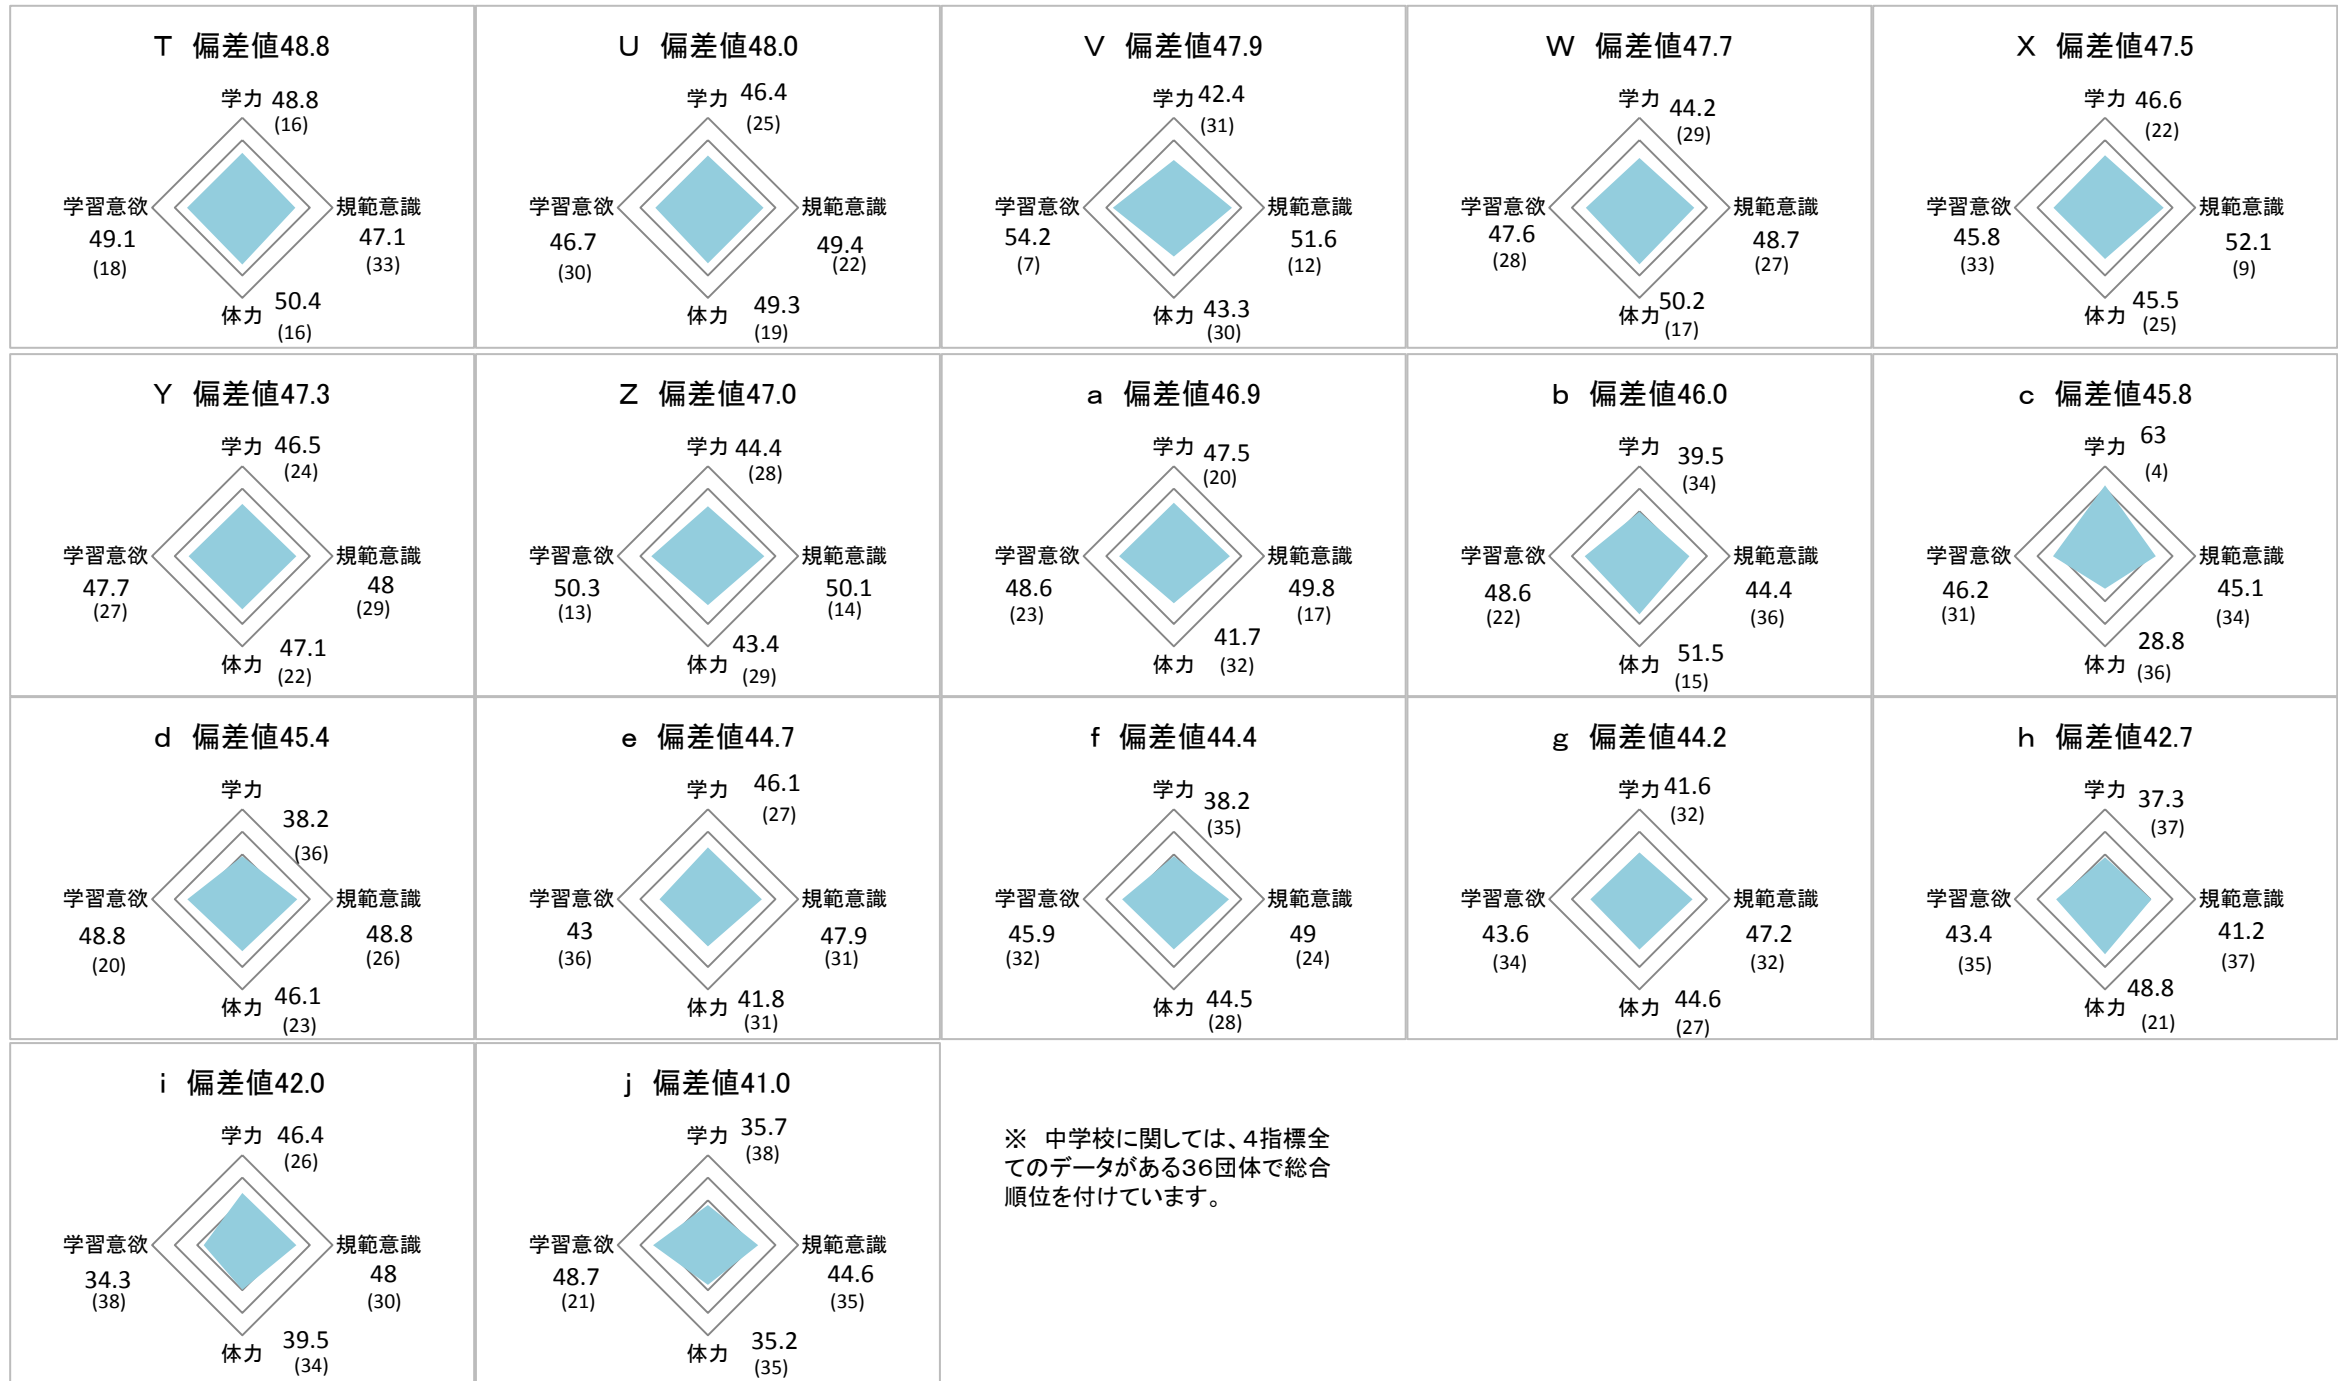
T 偏差値48.8
学力 48.8 (16)
学習意欲 49.1 (18)
規範意識 47.1 (33)
体力 50.4 (16)

U 偏差値48.0
学力 46.4 (25)
学習意欲 46.7 (30)
規範意識 49.4 (22)
体力 49.3 (19)

V 偏差値47.9
学力 42.4 (31)
学習意欲 54.2 (7)
規範意識 51.6 (12)
体力 43.3 (30)

W 偏差値47.7
学力 44.2 (29)
学習意欲 47.6 (28)
規範意識 48.7 (27)
体力 50.2 (17)

X 偏差値47.5
学力 46.6 (22)
学習意欲 45.8 (33)
規範意識 52.1 (9)
体力 45.5 (25)

Y 偏差値47.3
学力 46.5 (24)
学習意欲 47.7 (27)
規範意識 48 (29)
体力 47.1 (22)

Z 偏差値47.0
学力 44.4 (28)
学習意欲 50.3 (13)
規範意識 50.1 (14)
体力 43.4 (29)

a 偏差値46.9
学力 47.5 (20)
学習意欲 48.6 (23)
規範意識 49.8 (17)
体力 41.7 (32)

b 偏差値46.0
学力 39.5 (34)
学習意欲 48.6 (22)
規範意識 44.4 (36)
体力 51.5 (15)

c 偏差値45.8
学力 63 (4)
学習意欲 46.2 (31)
規範意識 45.1 (34)
体力 28.8 (36)

d 偏差値45.4
学力 38.2 (36)
学習意欲 48.8 (20)
規範意識 48.8 (26)
体力 46.1 (23)

e 偏差値44.7
学力 46.1 (27)
学習意欲 43 (36)
規範意識 47.9 (31)
体力 41.8 (31)

f 偏差値44.4
学力 38.2 (35)
学習意欲 45.9 (32)
規範意識 49 (24)
体力 44.5 (28)

g 偏差値44.2
学力 41.6 (32)
学習意欲 43.6 (34)
規範意識 47.2 (32)
体力 44.6 (27)

h 偏差値42.7
学力 37.3 (37)
学習意欲 43.4 (35)
規範意識 41.2 (37)
体力 48.8 (21)

i 偏差値42.0
学力 46.4 (26)
学習意欲 34.3 (38)
規範意識 48 (30)
体力 39.5 (34)

j 偏差値41.0
学力 35.7 (38)
学習意欲 48.7 (21)
規範意識 44.6 (35)
体力 35.2 (35)

※ 中学校に関しては、4指標全てのデータがある36団体で総合順位を付けています。